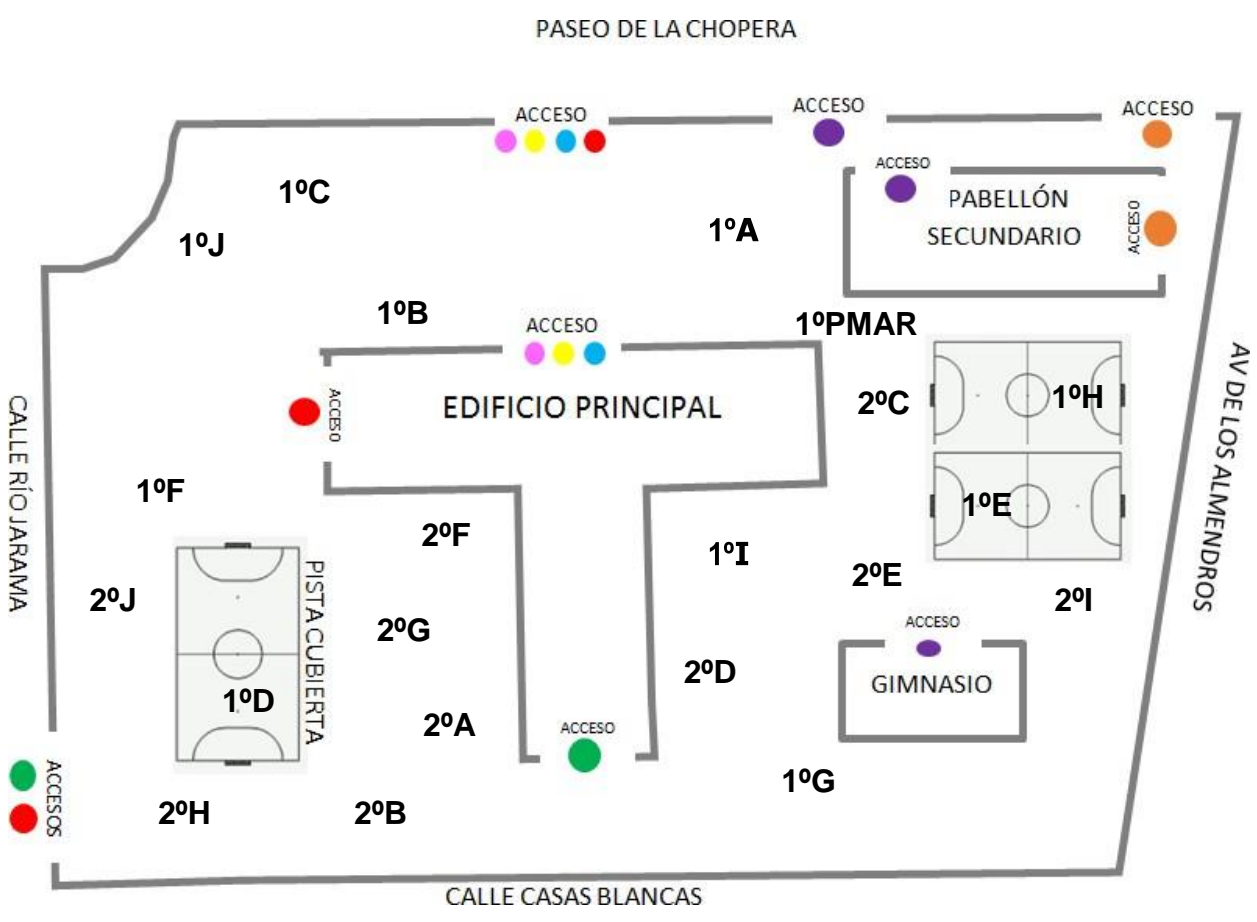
PASEO DE LA CHOPERA

ACCESO

ACCESO

ACCESO

ACCESO

PABELLÓN SECUNDARIO

ACCESO

1ºC

1ºJ

1ºA

1ºB

ACCESO

1ºPMAR

ACCESO

EDIFICIO PRINCIPAL

2ºC

1ºH

CALLE RÍO JARAMA

AV DE LOS ALMENDROS

1ºF

1ºE

2ºF

1ºI

2ºE

2ºJ

PISTA CUBIERTA

2ºG

2ºI

ACCESO

2ºD

GIMNASIO

1ºD

2ºA

ACCESO

ACCESOS

1ºG

2ºH

2ºB

CALLE CASAS BLANCAS